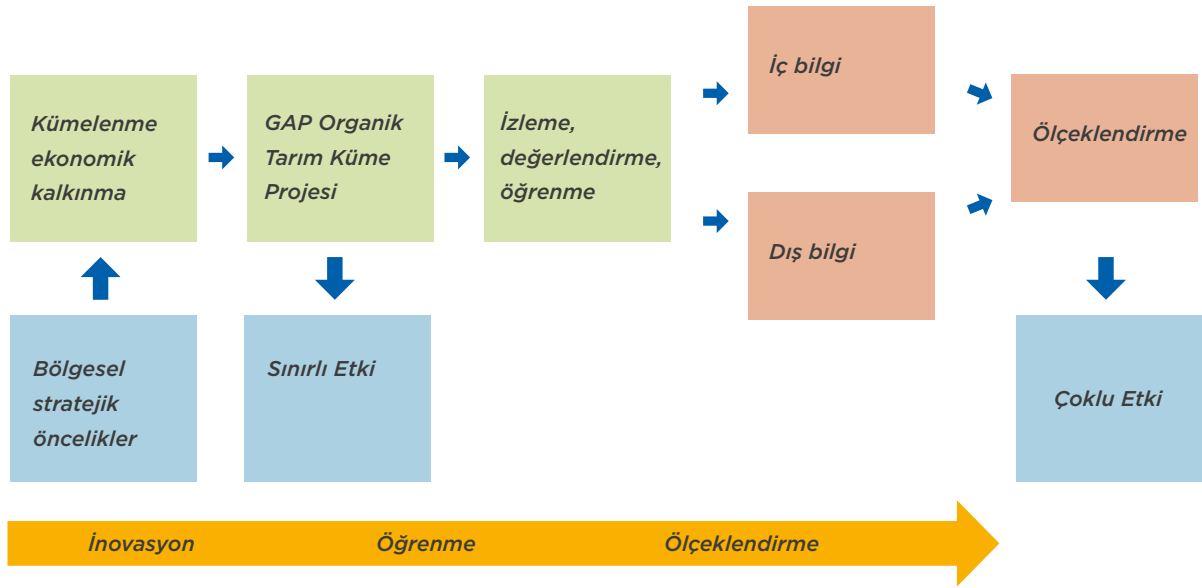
Kümelenme ekonomik kalkınma

GAP Organik Tarım Küme Projesi

İzleme, değerlendirme, öğrenme

İç bilgi

Dış bilgi

Ölçeklendirme

Bölgesel stratejik öncelikler

Sınırlı Etki

Çoklu Etki

İnovasyon Öğrenme Ölçeklendirme